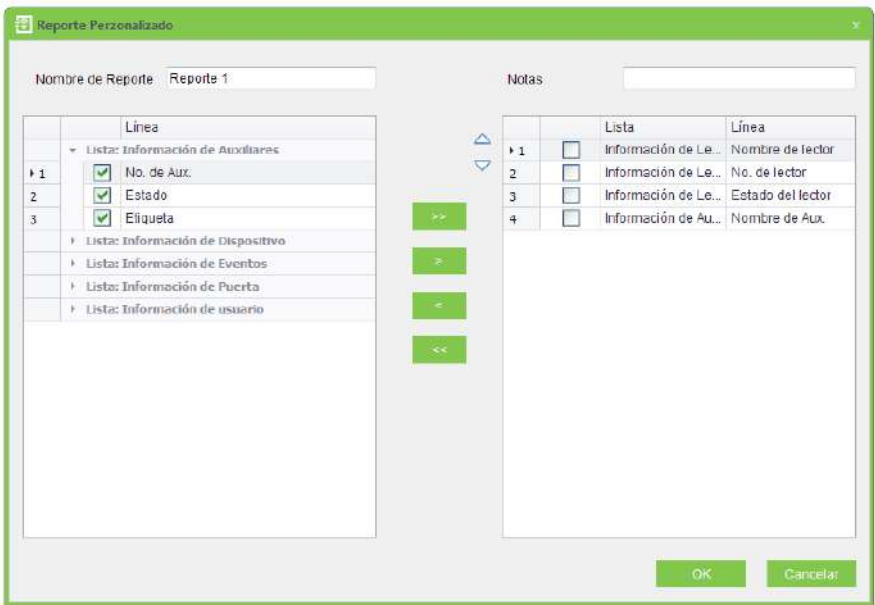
Reporte Perzonalizado

Nombre de Reporte Reporte 1

Notas

| | | Línea |
|---|---|---|
| | | Lista: Información de Auxiliares |
| 1 | ☑ | No. de Aux. |
| 2 | ☑ | Estado |
| 3 | ☑ | Etiqueta |
| | | Lista: Información de Dispositivo |
| | | Lista: Información de Eventos |
| | | Lista: Información de Puerta |
| | | Lista: Información de usuario |

>>

>

<

<<

| | | Lista | Línea |
|---|---|---|---|
| 1 | ☐ | Información de Le... | Nombre de lector |
| 2 | ☐ | Información de Le... | No. de lector |
| 3 | ☐ | Información de Le... | Estado del lector |
| 4 | ☐ | Información de Au... | Nombre de Aux. |

OK

Cancelar